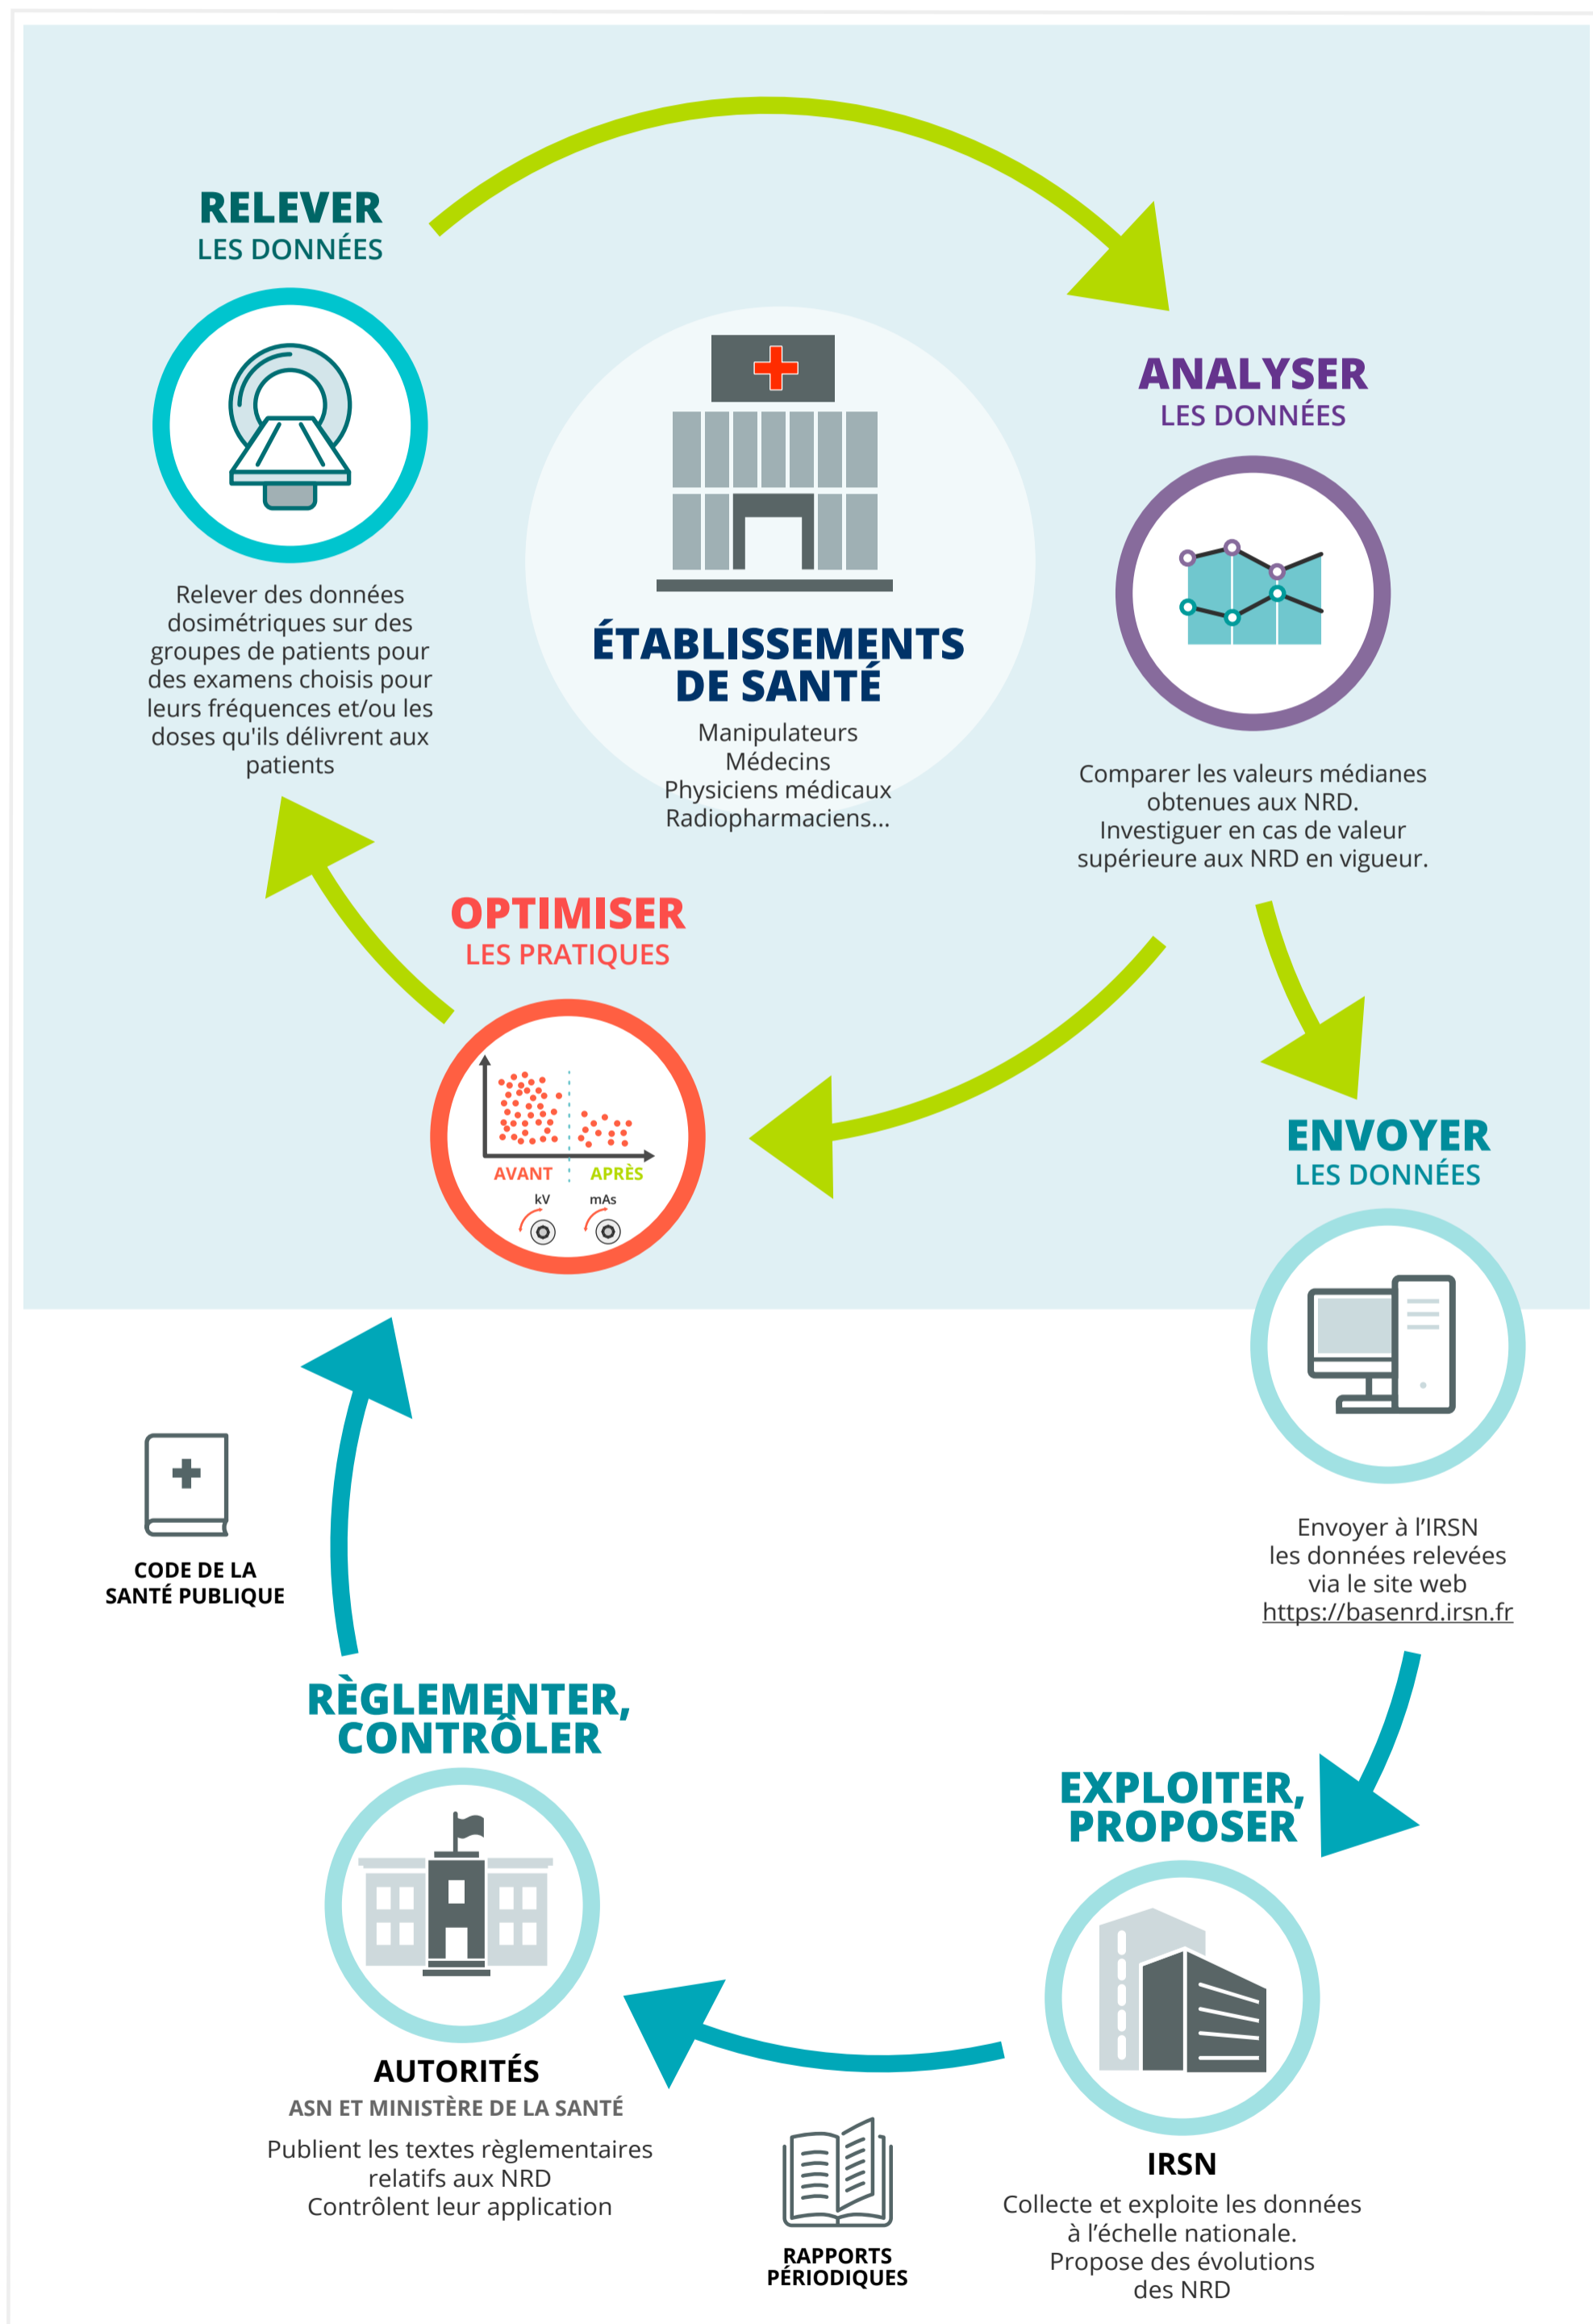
RELEVER
LES DONNÉES

Relever des données dosimétriques sur des groupes de patients pour des examens choisis pour leurs fréquences et/ou les doses qu'ils délivrent aux patients

ÉTABLISSEMENTS DE SANTÉ

Manipulateurs
Médecins
Physiciens médicaux
Radiopharmaciens...

ANALYSER
LES DONNÉES

Comparer les valeurs médianes obtenues aux NRD.
Investiguer en cas de valeur supérieure aux NRD en vigueur.

OPTIMISER
LES PRATIQUES

AVANT APRÈS
kV mAs

ENVOYER
LES DONNÉES

Envoyer à l'IRSN les données relevées via le site web https://basenrd.irsn.fr

CODE DE LA SANTÉ PUBLIQUE

RÈGLEMENTER, CONTRÔLER

EXPLOITER, PROPOSER

AUTORITÉS
ASN ET MINISTÈRE DE LA SANTÉ
Publient les textes règlementaires relatifs aux NRD
Contrôlent leur application

RAPPORTS PÉRIODIQUES

IRSN
Collecte et exploite les données à l'échelle nationale.
Propose des évolutions des NRD